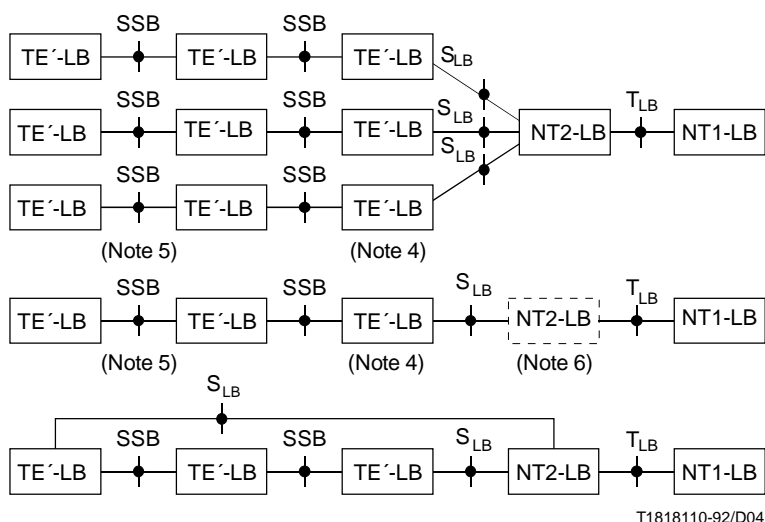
SSB SSB
TE´-LB TE´-LB TE´-LB $S_{LB}$
SSB SSB $S_{LB}$ $T_{LB}$
TE´-LB TE´-LB TE´-LB NT2-LB NT1-LB
SSB SSB $S_{LB}$
TE´-LB TE´-LB TE´-LB
(Note 5) (Note 4)

SSB SSB $S_{LB}$ $T_{LB}$
TE´-LB TE´-LB TE´-LB NT2-LB NT1-LB
(Note 5) (Note 4) (Note 6)

$S_{LB}$
SSB SSB $S_{LB}$ $T_{LB}$
TE´-LB TE´-LB TE´-LB NT2-LB NT1-LB

T1818110-92/D04